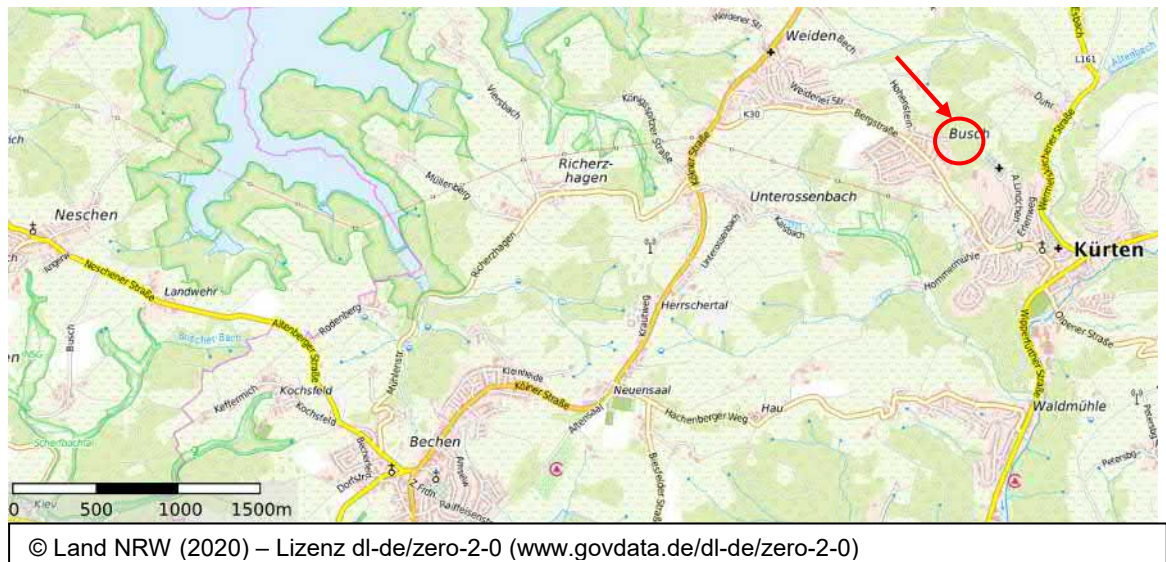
Weiden
Weidener Str.
Weiden Bach
Busch
Bergstraße
Hohenstein
K30
Königsspitzer Straße
Viersbach
Richerzhagen
Müllenberg
Kölner Straße
Unterossenbach
Kürten
Neschen
Neschener Straße
Landwehr
Richerzhagen
Rodenberg
Altenberger Straße
Busch
Herrschertal
Kochsfeld
Keffermich
Münterstr.
Neuensaal
Hachenberger Weg
Hau
Waldmühle
Bechen
Hommermühle
Wipperfürther Straße
Olpener Straße
Wermelskirchener Straße
Duhr
L161
Eisbach
Kleinheide
Altensaal
Biesfelder Straße
Krautweg
Unterossenbach
Kaisbach
Petersbg.
Dorfstr.
Z. Firth
Raiffeisenstr.
Kievi
0 500 1000 1500m
© Land NRW (2020) – Lizenz dl-de/zero-2-0 (www.govdata.de/dl-de/zero-2-0)